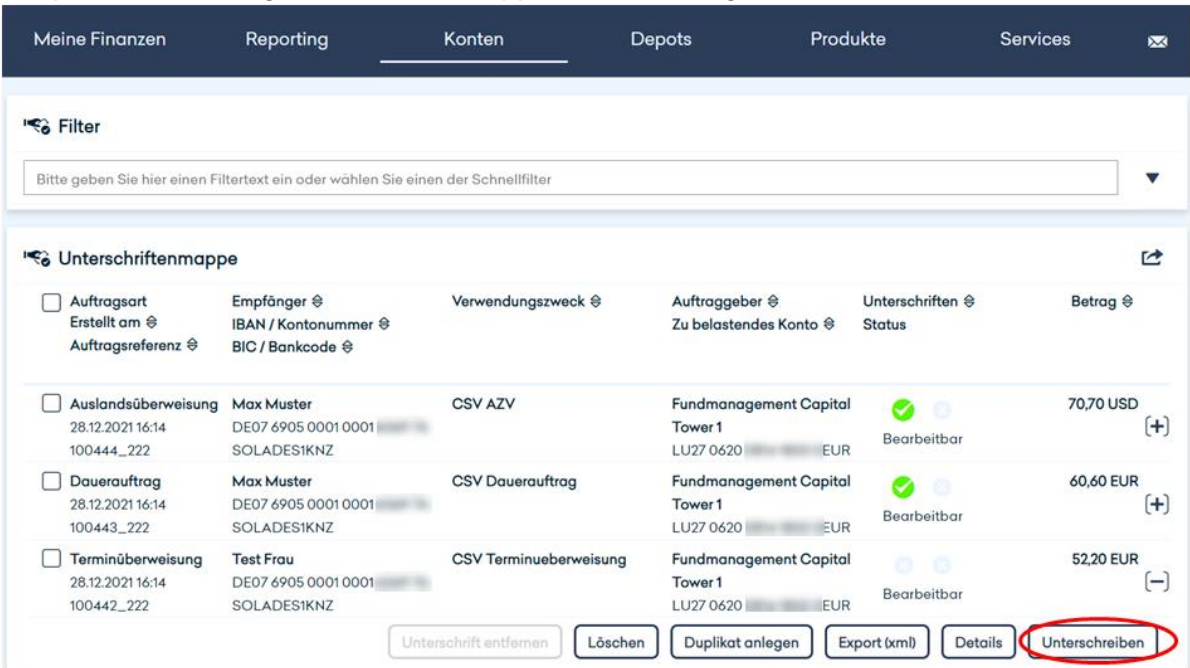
Meine Finanzen Reporting Konten Depots Produkte Services

Filter

Bitte geben Sie hier einen Filtertext ein oder wählen Sie einen der Schnellfilter

Unterschriftenmappe

| Auftragsart Erstellt am Auftragsreferenz | Empfänger IBAN / Kontonummer BIC / Bankcode | Verwendungszweck | Auftraggeber Zu belastendes Konto | Unterschriften Status | Betrag |
|---|---|---|---|---|---|
| Auslandsüberweisung 28.12.2021 16:14 100444_222 | Max Muster DE07 6905 0001 0001 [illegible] SOLADES1KNZ | CSV AZV | Fundmanagement Capital Tower 1 LU27 0620 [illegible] EUR | Bearbeitbar | 70,70 USD [+] |
| Dauerauftrag 28.12.2021 16:14 100443_222 | Max Muster DE07 6905 0001 0001 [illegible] SOLADES1KNZ | CSV Dauerauftrag | Fundmanagement Capital Tower 1 LU27 0620 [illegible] EUR | Bearbeitbar | 60,60 EUR [+] |
| Terminüberweisung 28.12.2021 16:14 100442_222 | Test Frau DE07 6905 0001 0001 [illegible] SOLADES1KNZ | CSV Terminueberweisung | Fundmanagement Capital Tower 1 LU27 0620 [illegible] EUR | Bearbeitbar | 52,20 EUR [−] |

Unterschrift entfernen Löschen Duplikat anlegen Export (xml) Details Unterschreiben